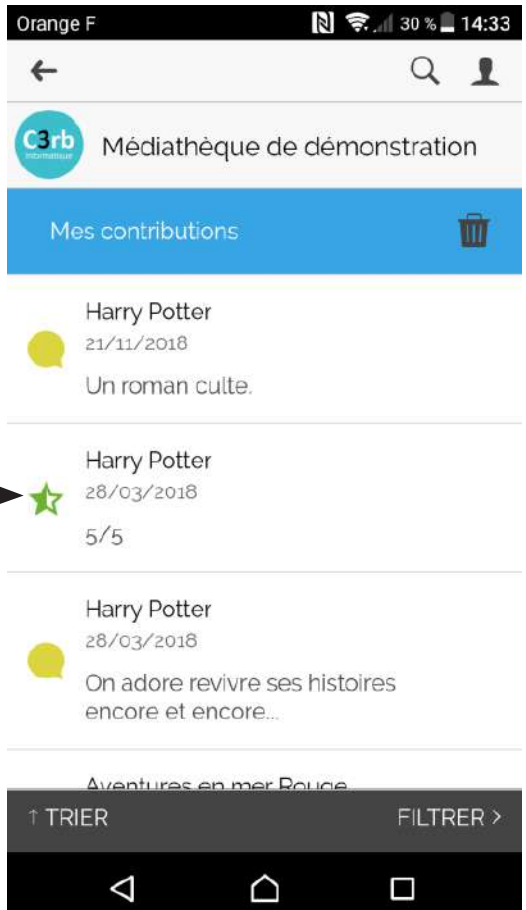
Orange F 30 % 14:33

C3rb Informatique

Médiathèque de démonstration

Mes contributions

Harry Potter
21/11/2018
Un roman culte.

Harry Potter
28/03/2018
5/5

Harry Potter
28/03/2018
On adore revivre ses histoires encore et encore...

Aventures en mer Rouge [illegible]

↑ TRIER

FILTRER >